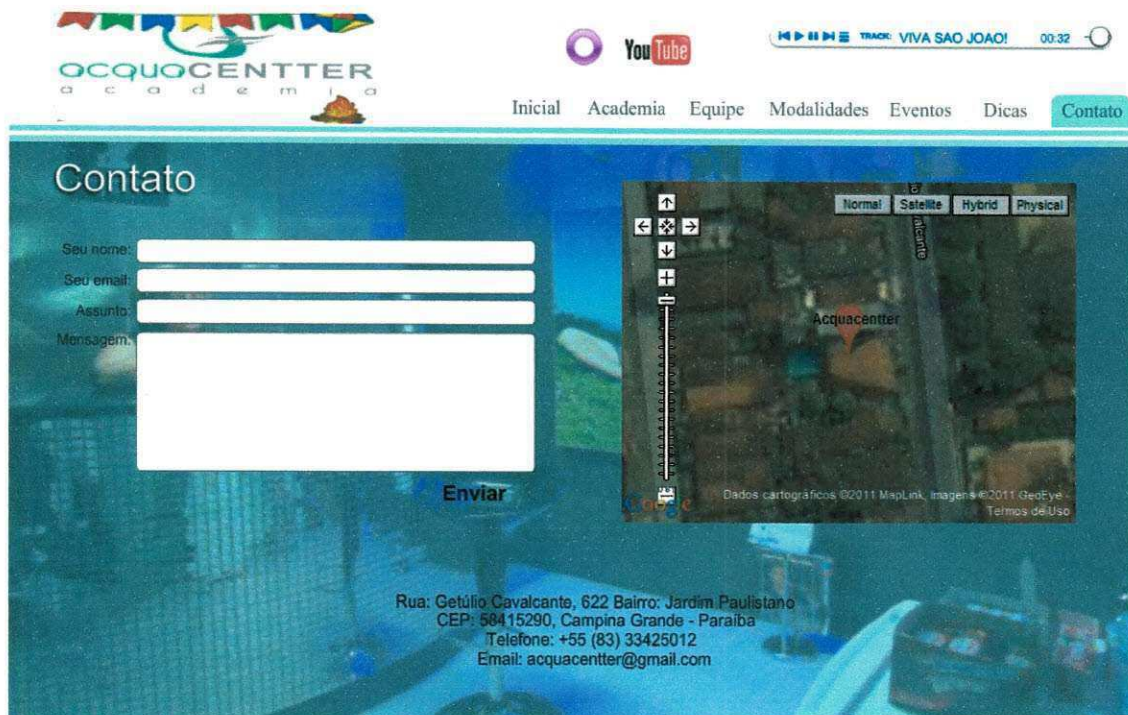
ACQUACENTTER
a c a d e m i a

YouTube

TRACK: VIVA SAO JOAO! 00:32

Inicial Academia Equipe Modalidades Eventos Dicas Contato

Contato

Seu nome:
Seu email:
Assunto:
Mensagem:

Enviar

Normal Satellite Hybrid Physical

Acquacentter

Google

Dados cartográficos ©2011 MapLink, Imagens ©2011 GeoEye - Termos de Uso

Rua: Getúlio Cavalcante, 622 Bairro: Jardim Paulistano
CEP: 58415290, Campina Grande - Paraiba
Telefone: +55 (83) 33425012
Email: acquacentter@gmail.com